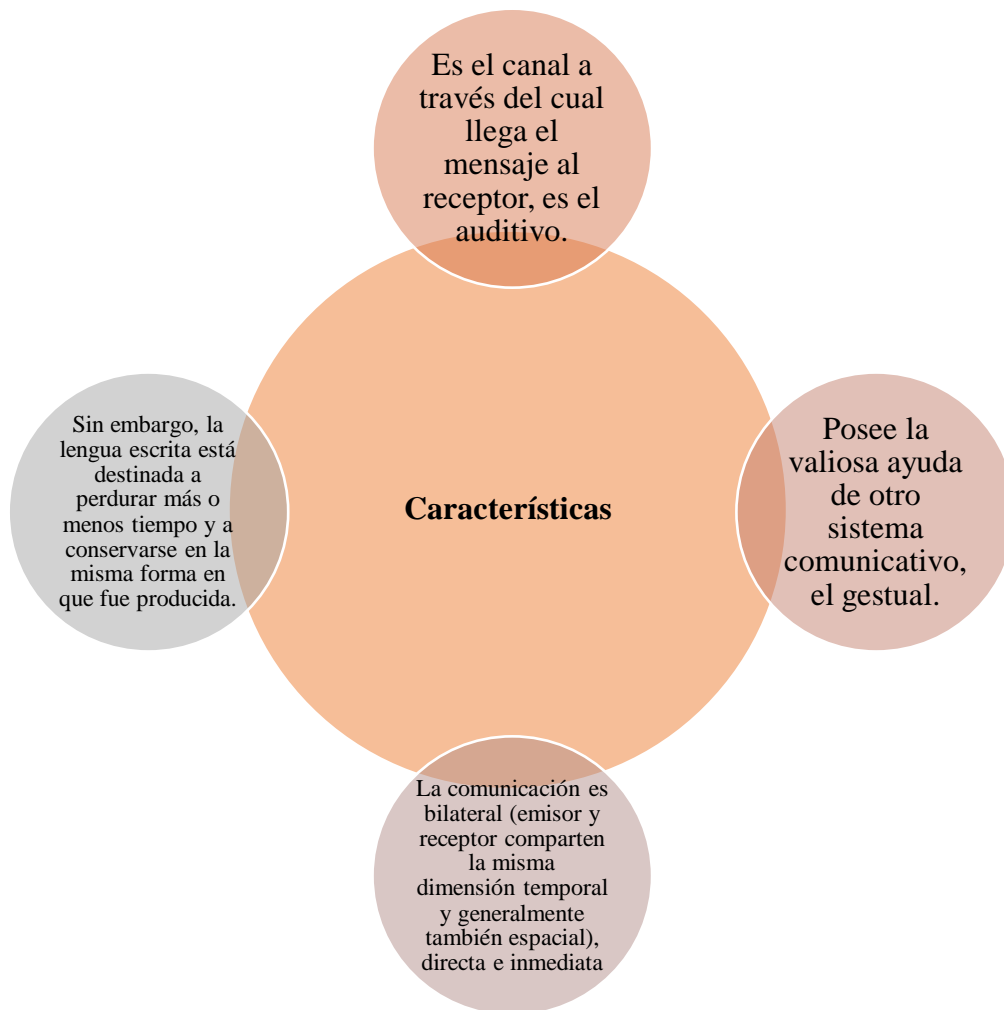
Es el canal a través del cual llega el mensaje al receptor, es el auditivo.

Sin embargo, la lengua escrita está destinada a perdurar más o menos tiempo y a conservarse en la misma forma en que fue producida.

Características

Posee la valiosa ayuda de otro sistema comunicativo, el gestual.

La comunicación es bilateral (emisor y receptor comparten la misma dimensión temporal y generalmente también espacial), directa e inmediata